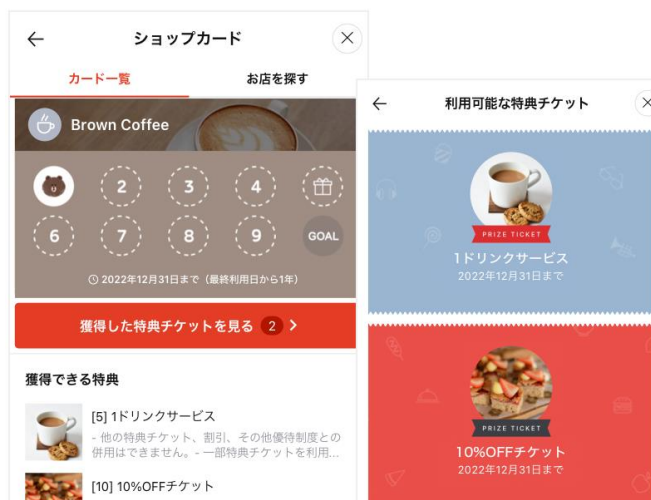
ショップカード

カード一覧

お店を探す

Brown Coffee

2 3 4

6 7 8 9 GOAL

2022年12月31日まで（最終利用日から1年）

獲得した特典チケットを見る 2 >

獲得できる特典

[5] 1ドリンクサービス

- 他の特典チケット、割引、その他優待制度との併用はできません。- 一部特典チケットを利用...

[10] 10%OFFチケット

利用可能な特典チケット

PRIZE TICKET

1ドリンクサービス

2022年12月31日まで

PRIZE TICKET

10%OFFチケット

2022年12月31日まで